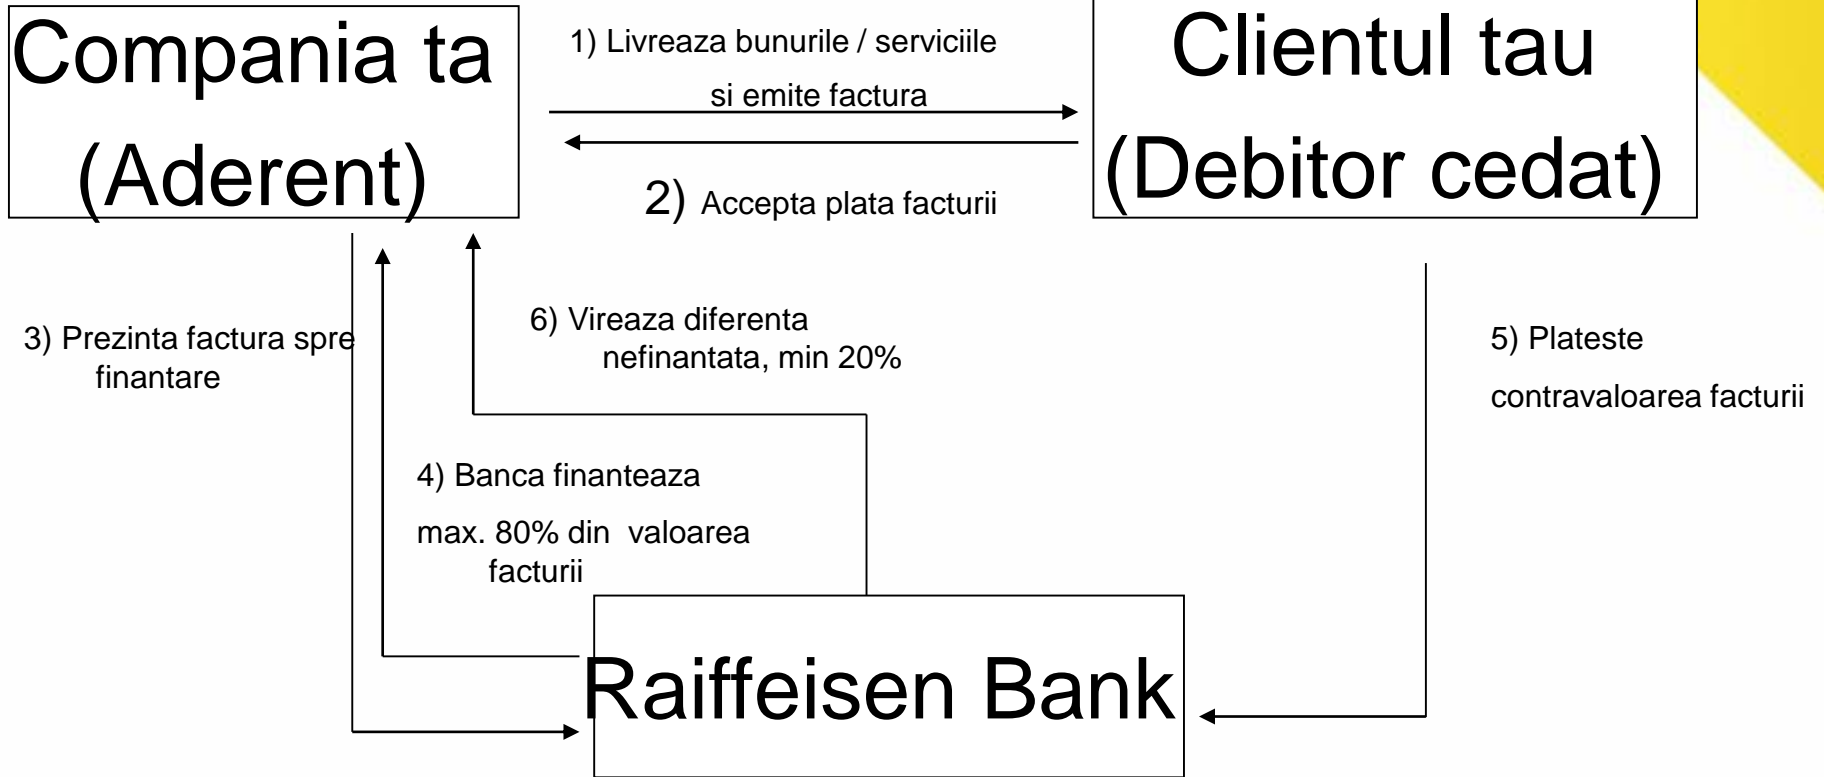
Compania ta
(Aderent)

1) Livreaza bunurile / serviciile si emite factura

2) Accepta plata facturii

Clientul tau
(Debitor cedat)

3) Prezinta factura spre finantare

6) Vireaza diferenta nefinantata, min 20%

5) Plateste contravaloarea facturii

4) Banca finanteaza max. 80% din valoarea facturii

Raiffeisen Bank